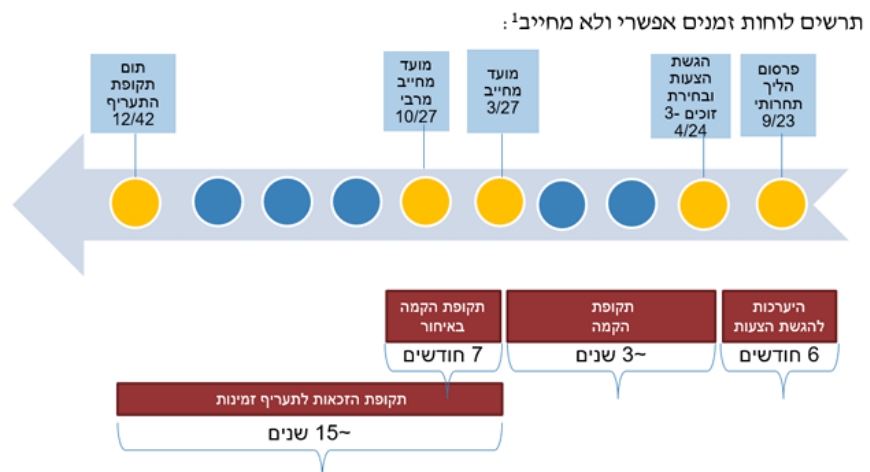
תרשים לוחות זמנים אפשרי ולא מחייב$^1$:

פרסום הליך תחרותי 9/23

הגשת הצעות ובחירת זוכים -3 4/24

מועד מחייב 3/27

מועד מחייב מרבי 10/27

תום תקופת התעריף 12/42

היערכות להגשת הצעות

6 חודשים

תקופת הקמה

~3 שנים

תקופת הקמה באיחור

7 חודשים

תקופת הזכאות לתעריף זמינות

~15 שנים